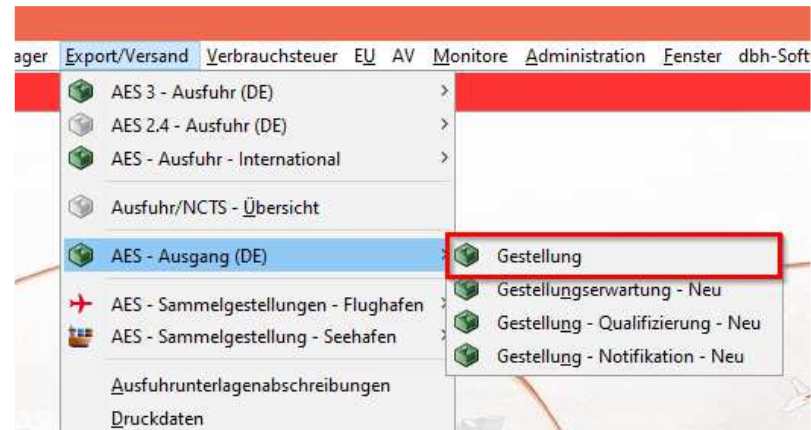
ager Export/Versand Verbrauchsteuer EU AV Monitore Administration Fenster dbh-Soft

AES 3 - Ausfuhr (DE)
AES 2.4 - Ausfuhr (DE)
AES - Ausfuhr - International
Ausfuhr/NCTS - Übersicht
AES - Ausgang (DE)
AES - Sammelgestellungen - Flughafen
AES - Sammelgestellung - Seehafen
Ausfuhrunterlagenabschreibungen
Druckdaten

Gestellung
Gestellungserwartung - Neu
Gestellung - Qualifizierung - Neu
Gestellung - Notifikation - Neu